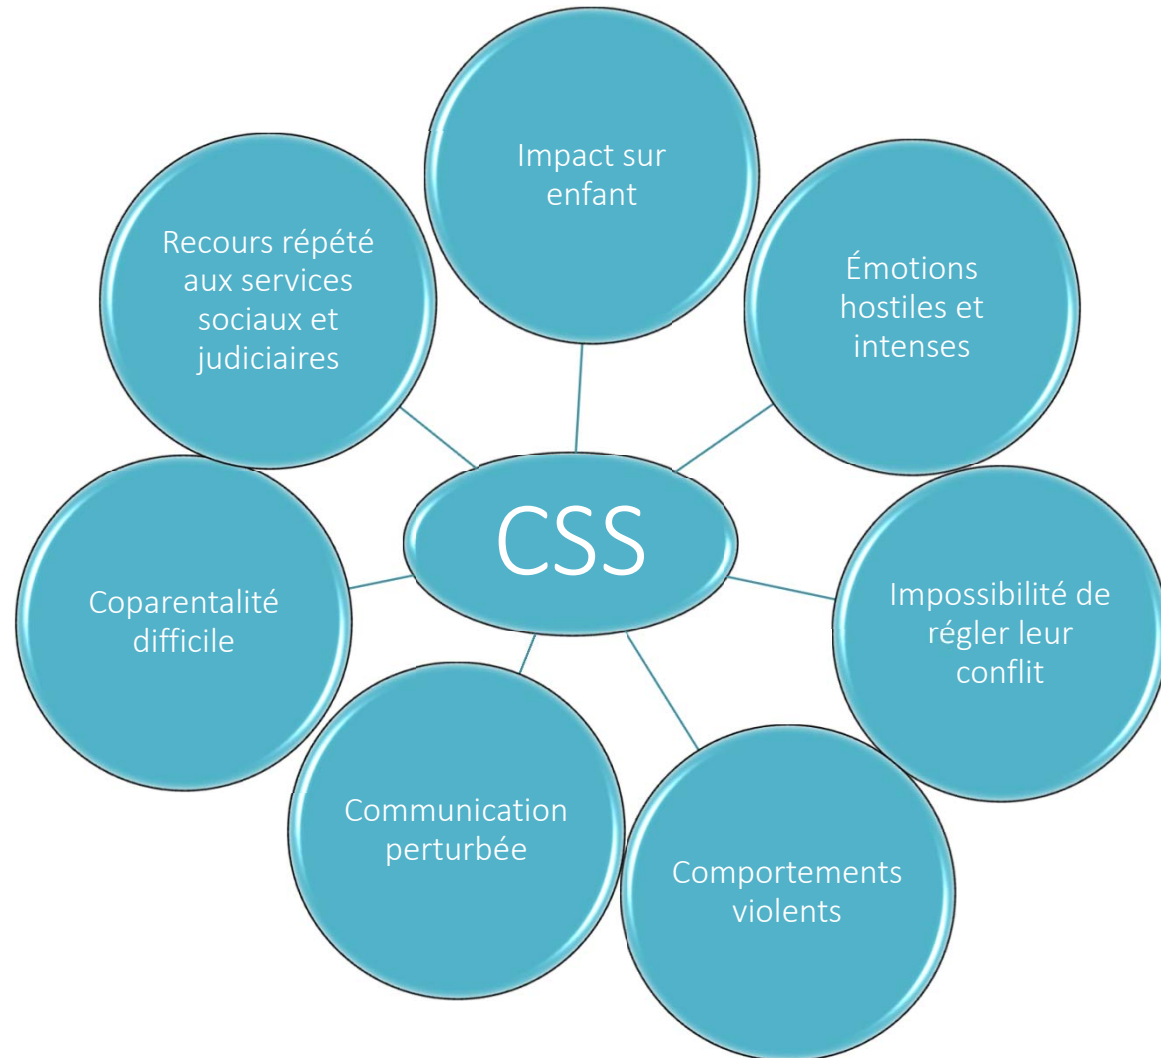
CSS

Impact sur enfant

Émotions hostiles et intenses

Impossibilité de régler leur conflit

Comportements violents

Communication perturbée

Coparentalité difficile

Recours répété aux services sociaux et judiciaires